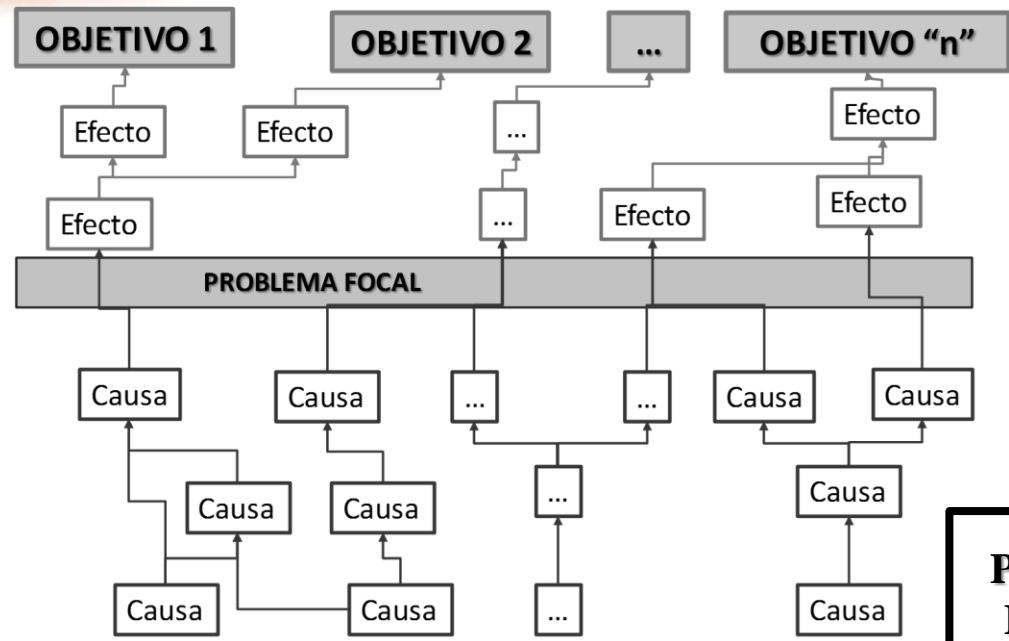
OBJETIVO 1

OBJETIVO 2

...

OBJETIVO "n"

Efecto

Efecto

...

Efecto

Efecto

...

Efecto

Efecto

PROBLEMA FOCAL

Causa

Causa

...

...

Causa

Causa

Causa

Causa

...

Causa

Causa

Causa

...

Causa

P

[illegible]